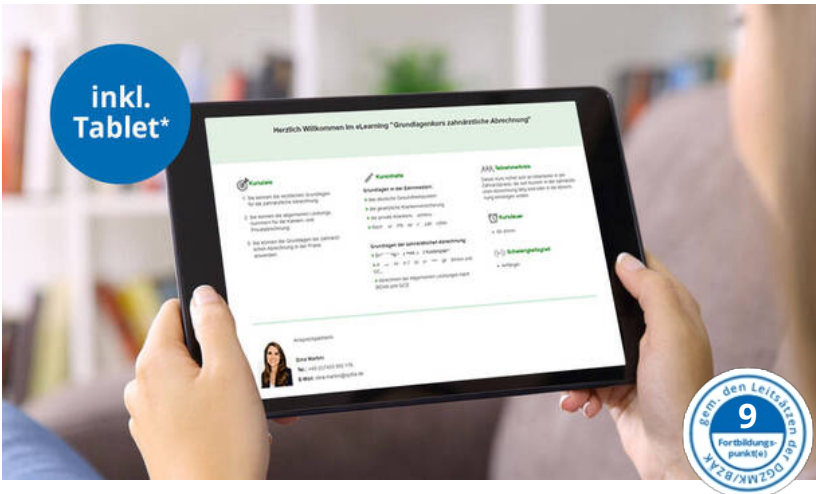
inkl. Tablet*

Herzlich Willkommen im eLearning "Grundlagenkurs zahnärztliche Abrechnung"

Kursziele

1. Sie kennen die rechtlichen Grundlagen für die zahnärztliche Abrechnung.

2. Sie kennen die allgemeinen Leistungsnummern für die Kassen- und Privatabrechnung.

3. Sie können die Grundlagen der zahnärztlichen Abrechnung in der Praxis anwenden.

Kursinhalte

Grundlagen in der Zahnmedizin:

Das deutsche Gesundheitssystem

Die gesetzliche Krankenversicherung

Die private Krankenv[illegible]

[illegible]

Grundlagen der zahnärztlichen Abrechnung

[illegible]

Abrechnen der allgemeinen Leistungen nach BEMA und GOZ

Teilnehmerkreis

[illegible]

Kursdauer

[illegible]

Schwierigkeitsgrad

Anfänger

Ansprechpartnerin

Dina Markm

Tel.: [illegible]

E-Mail: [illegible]

gem. den Leitsätzen der DGZMK/BZÄK

9

Fortbildungspunkt(e)